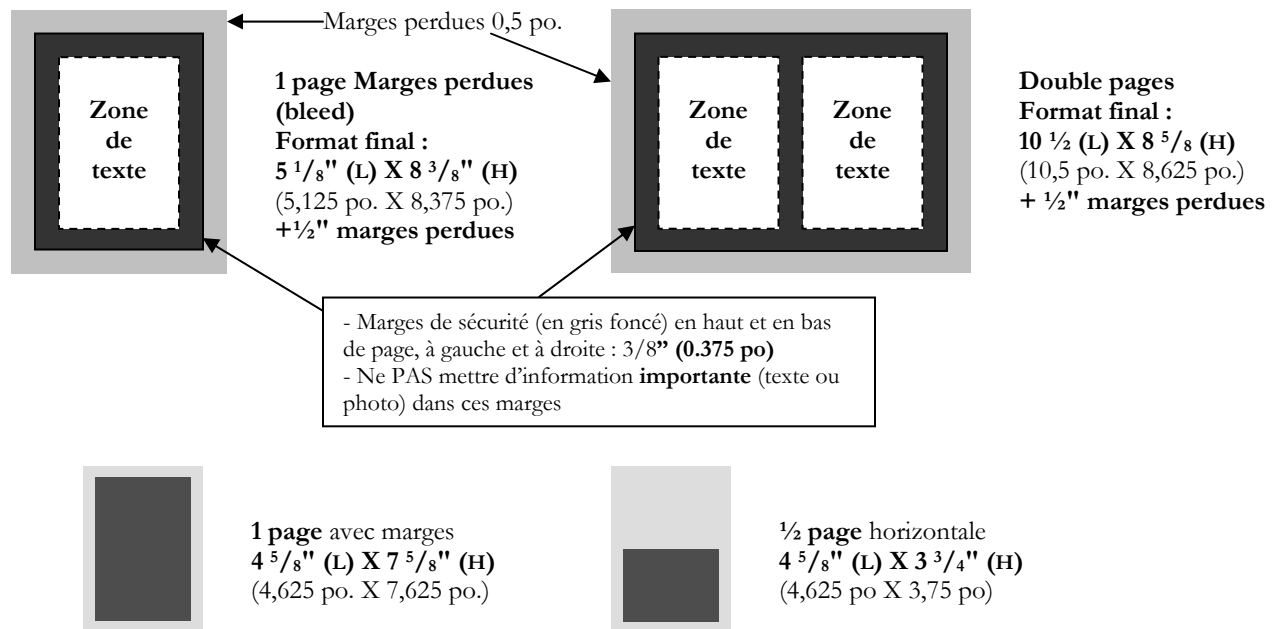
Marges perdues 0,5 po.

Zone de texte

1 page Marges perdues (bleed)
Format final :
$5\ ^1/_8$" (L) X $8\ ^3/_8$" (H)
(5,125 po. X 8,375 po.)
+½" marges perdues

Zone de texte

Zone de texte

Double pages
Format final :
10 ½ (L) X $8\ ^5/_8$ (H)
(10,5 po. X 8,625 po.)
+ ½" marges perdues

- Marges de sécurité (en gris foncé) en haut et en bas de page, à gauche et à droite : 3/8" (0.375 po)
- Ne PAS mettre d'information importante (texte ou photo) dans ces marges

1 page avec marges
$4\ ^5/_8$" (L) X $7\ ^5/_8$" (H)
(4,625 po. X 7,625 po.)

½ page horizontale
$4\ ^5/_8$" (L) X $3\ ^3/_4$" (H)
(4,625 po X 3,75 po)